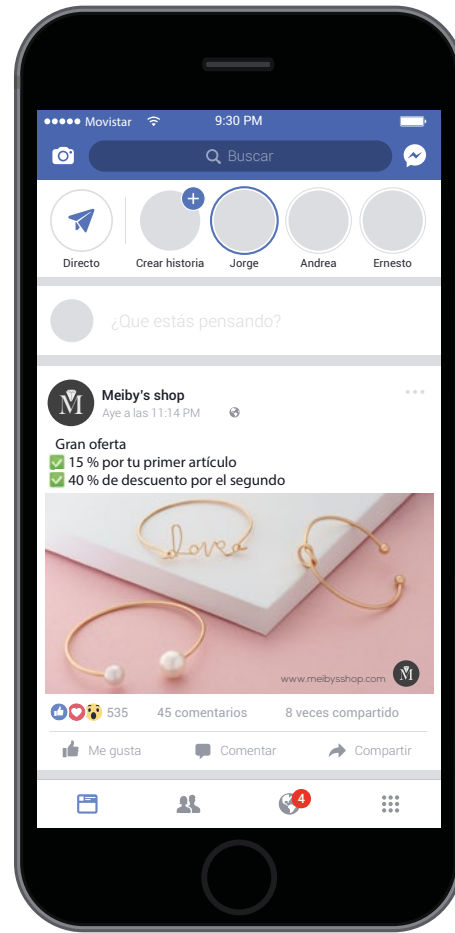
●●●●● Movistar 9:30 PM

Buscar

Directo
Crear historia
Jorge
Andrea
Ernesto

¿Que estás pensando?

M Meiby's shop
Aye a las 11:14 PM

Gran oferta
✅ 15 % por tu primer artículo
✅ 40 % de descuento por el segundo

love

www.meibysshop.com M

535 45 comentarios 8 veces compartido

Me gusta Comentar Compartir

4